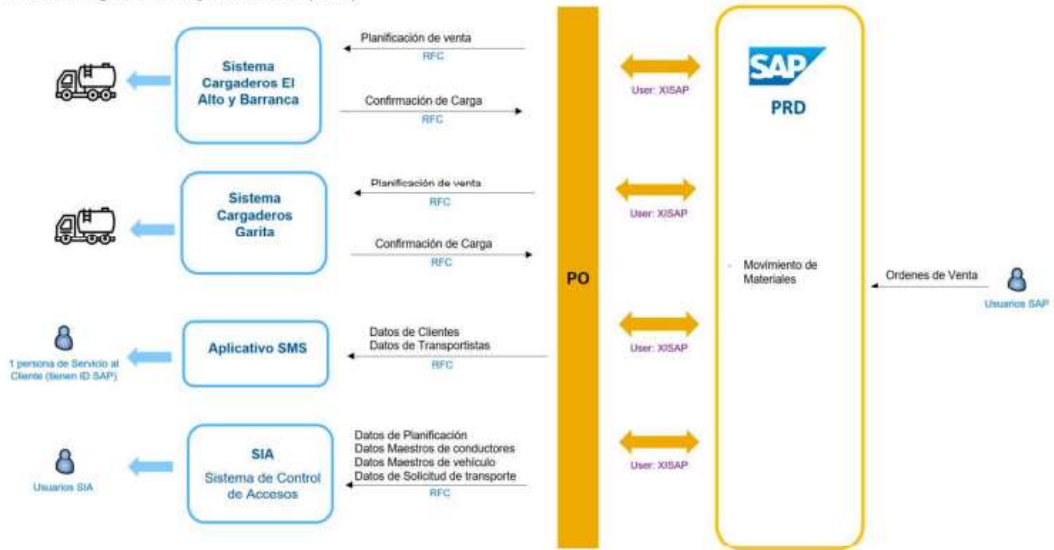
Sistema Cargaderos El Alto y Barranca

Planificación de venta
RFC

Confirmación de Carga
RFC

User: XISAP

SAP
PRD

Sistema Cargaderos Garita

Planificación de venta
RFC

Confirmación de Carga
RFC

User: XISAP

PO

Movimiento de Materiales

Ordenes de Venta

Usuarios SAP

1 persona de Servicio al Cliente (tienen ID SAP)

Aplicativo SMS

Datos de Clientes
Datos de Transportistas
RFC

User: XISAP

Usuarios SIA

SIA
Sistema de Control de Accesos

Datos de Planificación
Datos Maestros de conductores
Datos Maestros de vehículo
Datos de Solicitud de transporte
RFC

User: XISAP